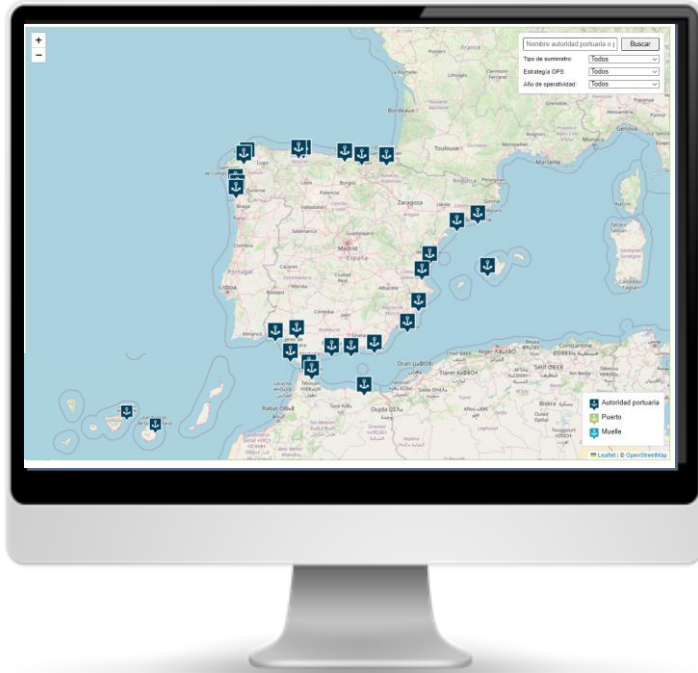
+
−

Nombre autoridad portuaria e.g. | Buscar
Tipo de suministro: Todos
Estrategía OPS: Todos
Año de operatividad: Todos

France
Bordeaux
Toulouse
Marseille
Andorra
Porto
Portugal
Lisboa
Madrid
España
Zaragoza
Valladolid
Salamanca
Sevilla
Córdoba
Albacete
Oran
Alger
Rabat
Oujda

Autoridad portuaria
Puerto
Muelle

Leaflet | © OpenStreetMap